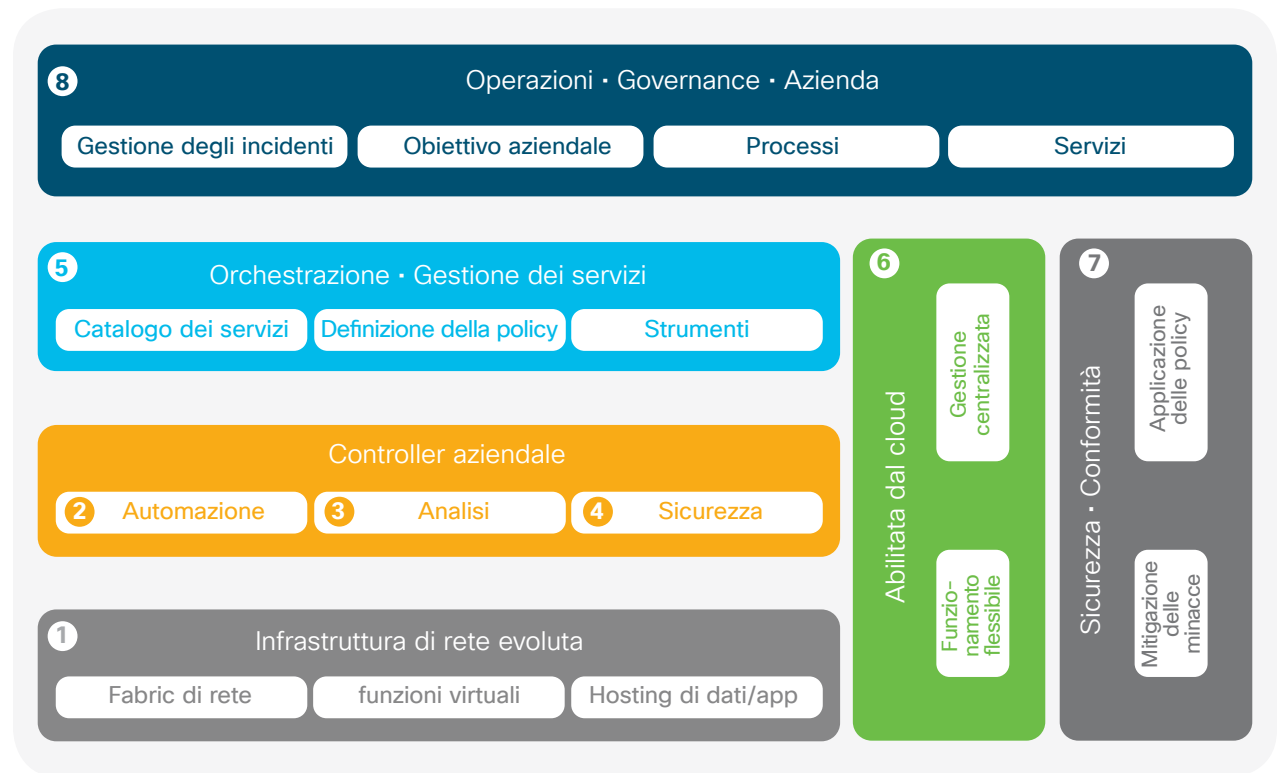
8
Operazioni · Governance · Azienda
Gestione degli incidenti
Obiettivo aziendale
Processi
Servizi

5
Orchestrazione · Gestione dei servizi
Catalogo dei servizi
Definizione della policy
Strumenti

Controller aziendale
2 Automazione
3 Analisi
4 Sicurezza

1
Infrastruttura di rete evoluta
Fabric di rete
funzioni virtuali
Hosting di dati/app

6
Abilitata dal cloud
Gestione centralizzata
Funzionamento flessibile

7
Sicurezza · Conformità
Applicazione delle policy
Mitigazione delle minacce